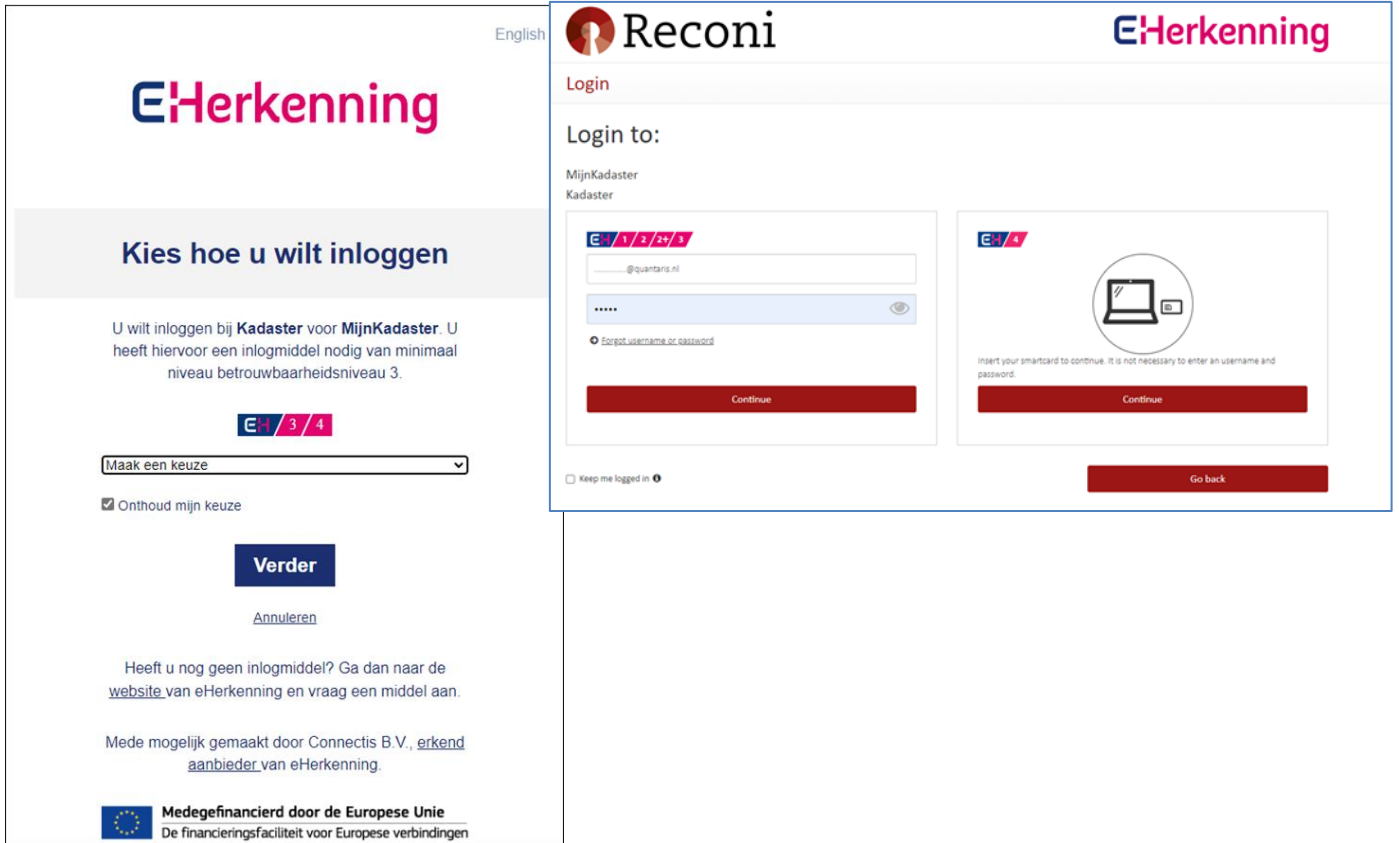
English

eHerkenning

Kies hoe u wilt inloggen

U wilt inloggen bij **Kadaster** voor **MijnKadaster**. U heeft hiervoor een inlogmiddel nodig van minimaal niveau betrouwbaarheidsniveau 3.

EH 3 4

Maak een keuze

Onthoud mijn keuze

Verder

Annuleren

Heeft u nog geen inlogmiddel? Ga dan naar de website van eHerkenning en vraag een middel aan.

Mede mogelijk gemaakt door Connectis B.V., erkend aanbieder van eHerkenning.

Medegefinancierd door de Europese Unie
De financieringsfaciliteit voor Europese verbindingen

Reconi

eHerkenning

Login

Login to:

MijnKadaster
Kadaster

EH 1 2 2+ 3

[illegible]@quantaris.nl

•••••

Forgot username or password

Continue

EH 4

Insert your smartcard to continue. It is not necessary to enter an username and password.

Continue

Keep me logged in

Go back